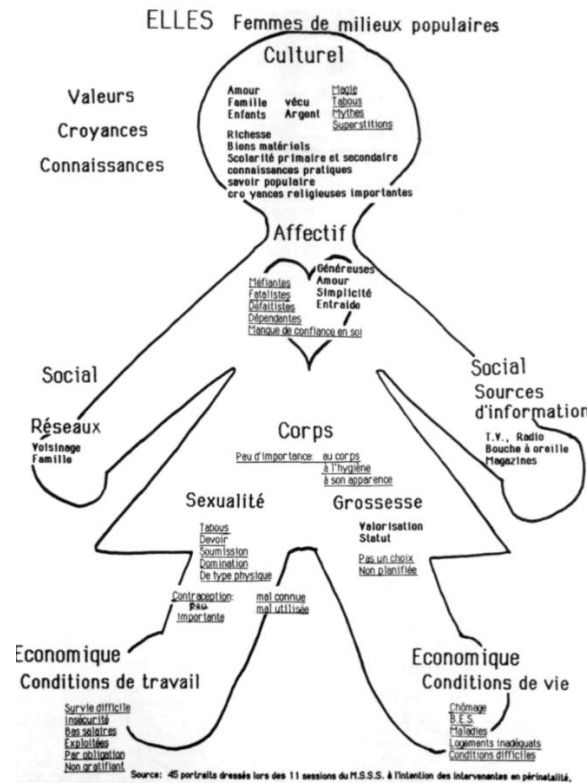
ELLES Femmes de milieux populaires

Culturel

Valeurs

Croyances

Connaissances

Amour
Famille vécu
Enfants Argent

Magie
Tabous
Mythes
Superstitions

Richesse
Biens matériels
Scolarité primaire et secondaire
connaissances pratiques
savoir populaire
cro yances religieuses importantes

Affectif

Méfiantes
Fatalistes
Défaitistes
Dépendantes
Manque de confiance en soi

Généreuses
Amour
Simplicité
Entraide

Social

Réseaux
Voisinage
Famille

Social
Sources d'information
T.V., Radio
Bouche à oreille
Magazines

Corps

Peu d'importance au corps
à l'hygiène
à son apparence

Sexualité

Tabous
Devoir
Soumission
Domination
De type physique

Contraception: Peu importante

mal connue
mal utilisée

Grossesse

Valorisation
Statut

Pas un choix
Non planifiée

Economique
Conditions de travail

Survie difficile
Insécurité
Bas salaires
Exploitées
Par obligation
Non gratifiant

Economique
Conditions de vie

Chômage
B.E.S.
Maladies
Logements inadéquats
Conditions difficiles

Source: 45 portraits dressés lors des 11 sessions du M.S.S.S. à l'intention des intervenantes en périnatalité,